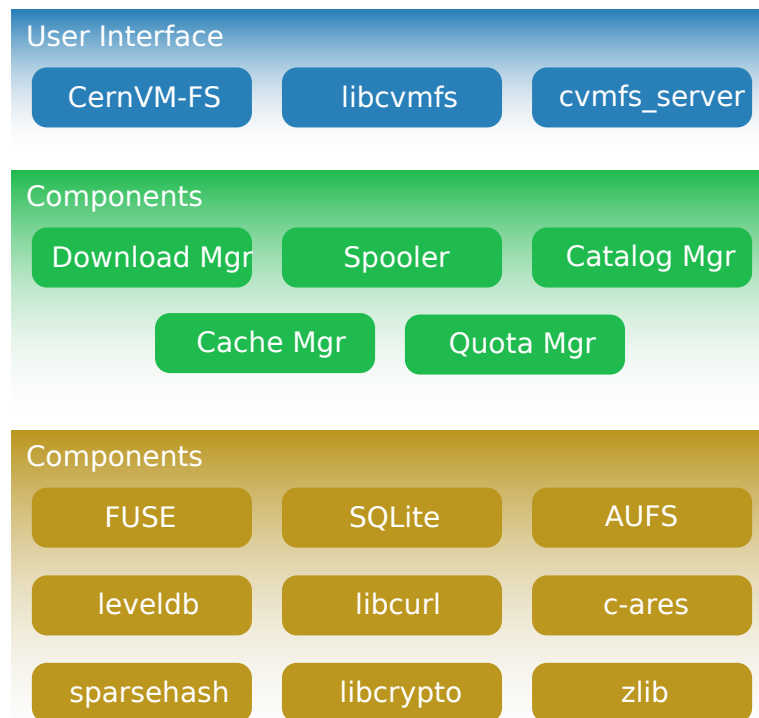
User Interface

CernVM-FS

libcvmfs

cvmfs_server

Components

Download Mgr

Spooler

Catalog Mgr

Cache Mgr

Quota Mgr

Components

FUSE

SQLite

AUFS

leveldb

libcurl

c-ares

sparsehash

libcrypto

zlib